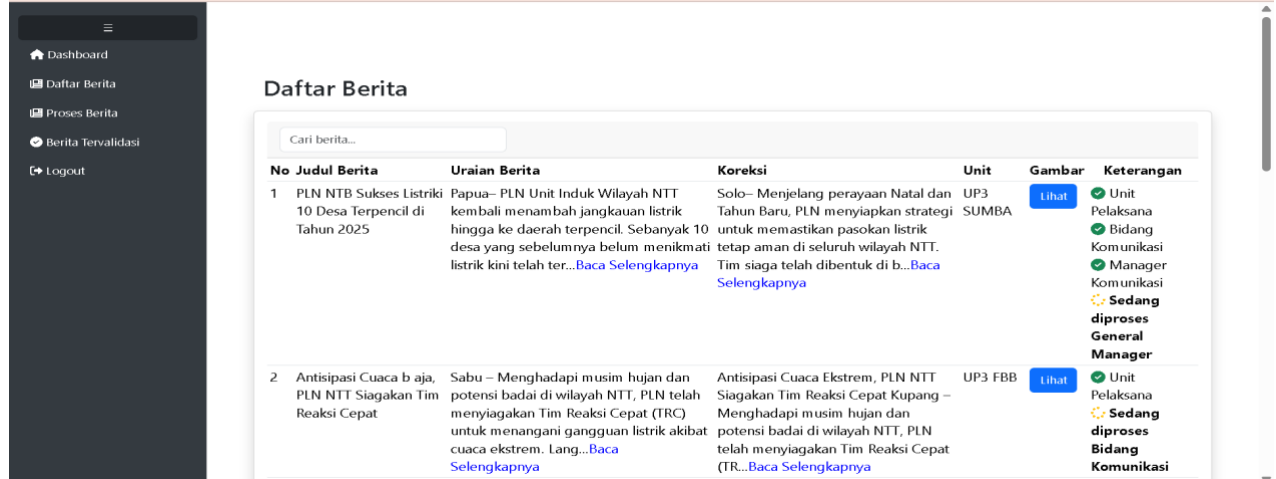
≡

Dashboard

Daftar Berita

Proses Berita

Berita Tervalidasi

Logout

Daftar Berita

Cari berita...

| No | Judul Berita | Uraian Berita | Koreksi | Unit | Gambar | Keterangan |
|---|---|---|---|---|---|---|
| 1 | PLN NTB Sukses Listriki 10 Desa Terpencil di Tahun 2025 | Papua– PLN Unit Induk Wilayah NTT kembali menambah jangkauan listrik hingga ke daerah terpencil. Sebanyak 10 desa yang sebelumnya belum menikmati listrik kini telah ter...Baca Selengkapnya | Solo– Menjelang perayaan Natal dan Tahun Baru, PLN menyiapkan strategi untuk memastikan pasokan listrik tetap aman di seluruh wilayah NTT. Tim siaga telah dibentuk di b...Baca Selengkapnya | UP3 SUMBA | Lihat | Unit Pelaksana Bidang Komunikasi Manager Komunikasi Sedang diproses General Manager |
| 2 | Antisipasi Cuaca b aja, PLN NTT Siagakan Tim Reaksi Cepat | Sabu – Menghadapi musim hujan dan potensi badai di wilayah NTT, PLN telah menyiagakan Tim Reaksi Cepat (TRC) untuk menangani gangguan listrik akibat cuaca ekstrem. Lang...Baca Selengkapnya | Antisipasi Cuaca Ekstrem, PLN NTT Siagakan Tim Reaksi Cepat Kupang – Menghadapi musim hujan dan potensi badai di wilayah NTT, PLN telah menyiagakan Tim Reaksi Cepat (TR...Baca Selengkapnya | UP3 FBB | Lihat | Unit Pelaksana Sedang diproses Bidang Komunikasi |